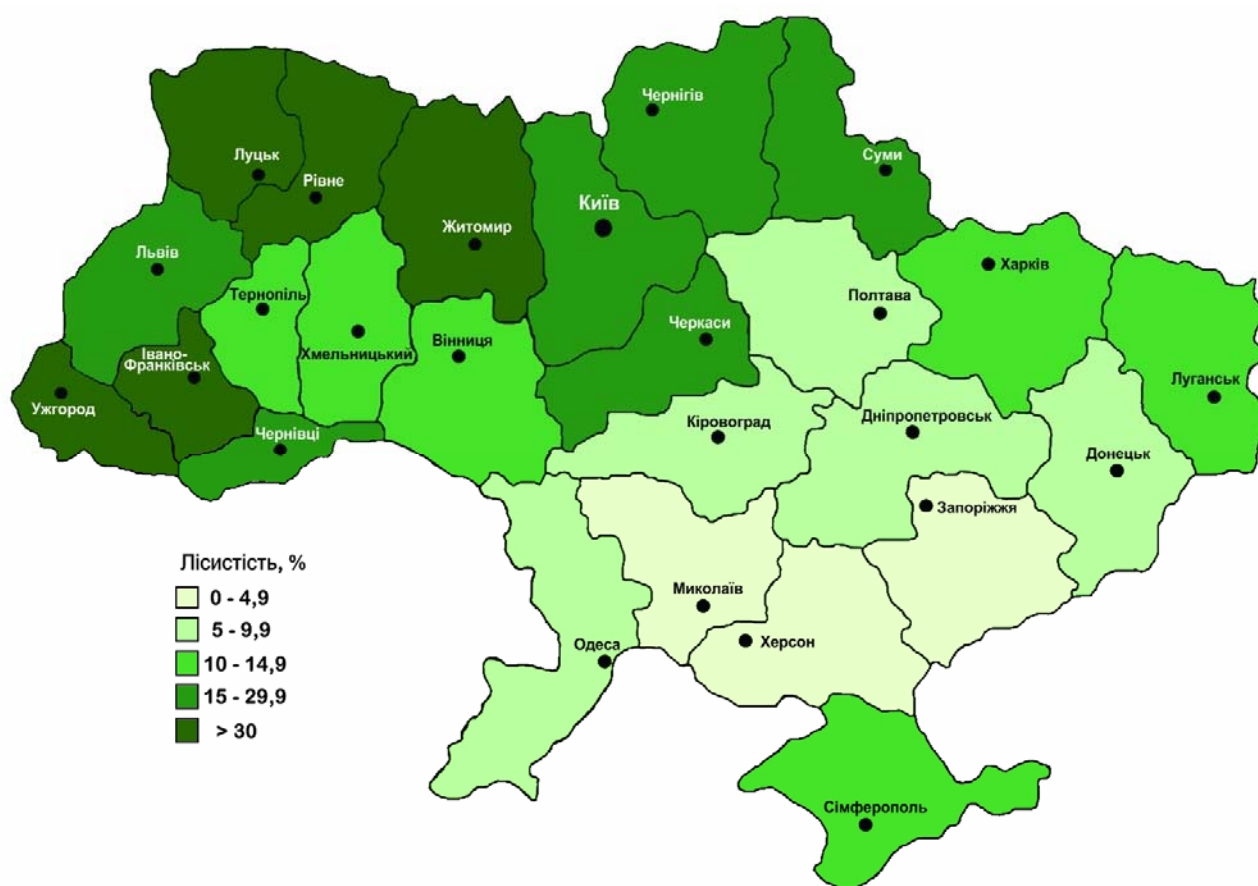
Чернігів
Суми
Луцьк
Рівне
Київ
Житомир
Львів
Харків
Тернопіль
Полтава
Хмельницький
Черкаси
Вінниця
Івано-Франківськ
Луганськ
Ужгород
Чернівці
Кіровоград
Дніпропетровськ
Донецьк
Запоріжжя
Лісистість, %
0 - 4,9
5 - 9,9
10 - 14,9
15 - 29,9
> 30
Миколаїв
Херсон
Одеса
Сімферополь